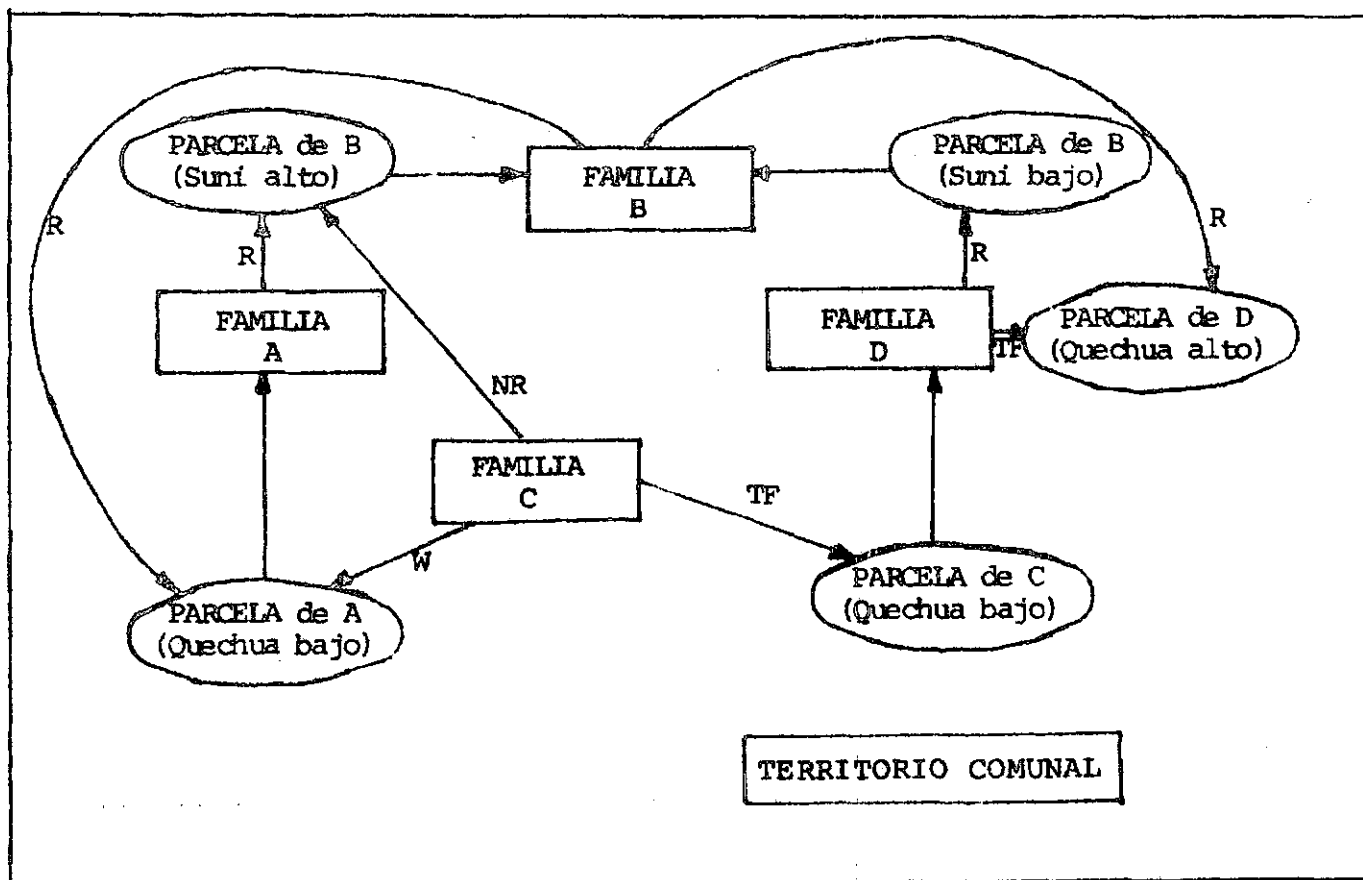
PARCELA de B
(Suni alto)

FAMILIA
B

PARCELA de B
(Suni bajo)

R

R

R

FAMILIA
A

FAMILIA
D

R

PARCELA de D
(Quechua alto)

TF

NR

FAMILIA
C

TF

W

PARCELA de C
(Quechua bajo)

PARCELA de A
(Quechua bajo)

TERRITORIO COMUNAL